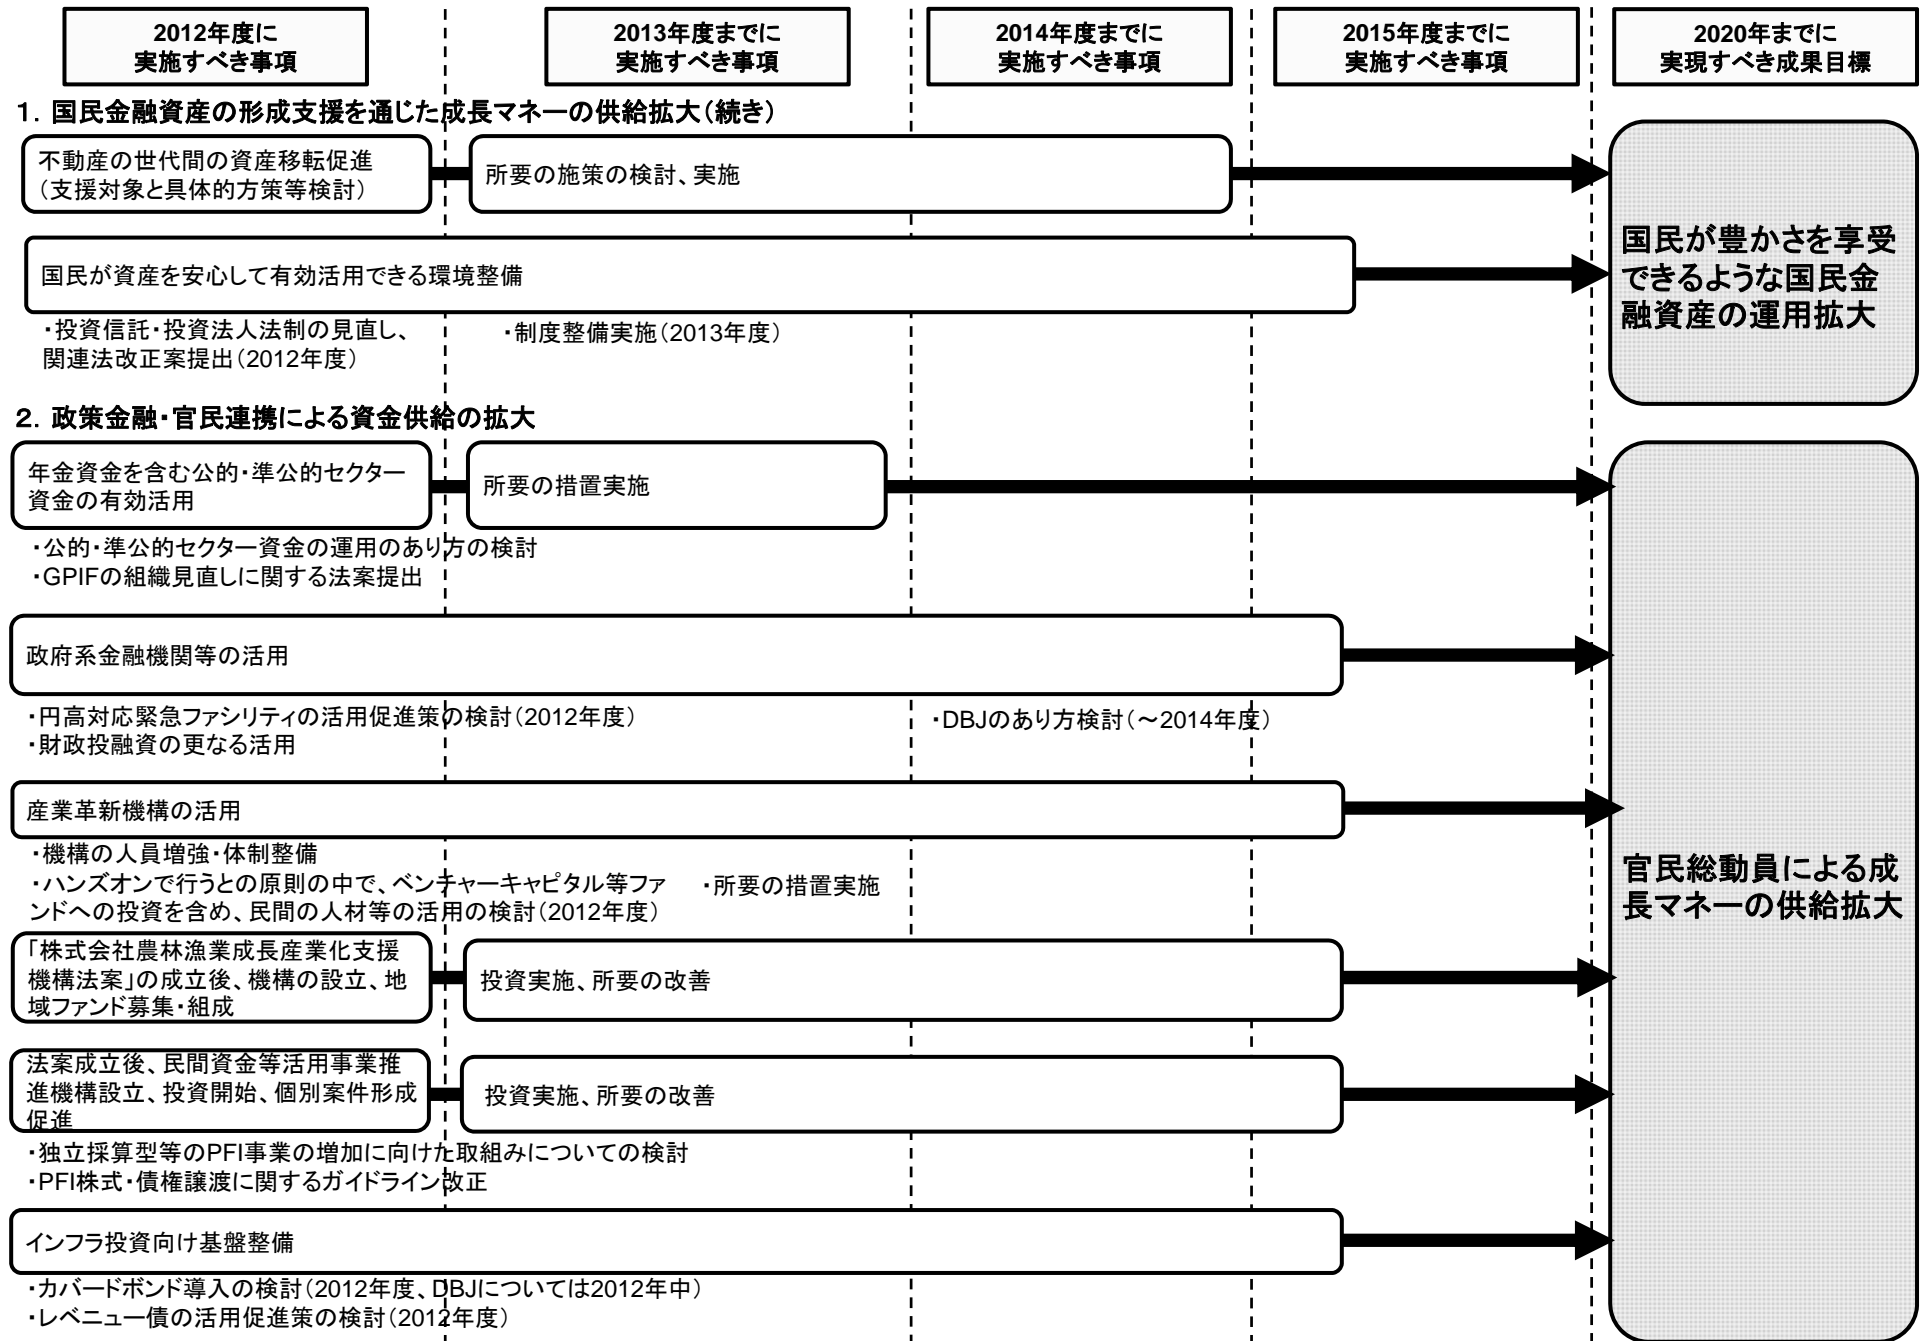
2012年度に実施すべき事項

2013年度までに実施すべき事項

2014年度までに実施すべき事項

2015年度までに実施すべき事項

2020年までに実現すべき成果目標

1. 国民金融資産の形成支援を通じた成長マネーの供給拡大（続き）

不動産の世代間の資産移転促進（支援対象と具体的方策等検討）

所要の施策の検討、実施

国民が資産を安心して有効活用できる環境整備

・投資信託・投資法人法制の見直し、関連法改正案提出（2012年度）

・制度整備実施（2013年度）

国民が豊かさを享受できるような国民金融資産の運用拡大

2. 政策金融・官民連携による資金供給の拡大

年金資金を含む公的・準公的セクター資金の有効活用

所要の措置実施

・公的・準公的セクター資金の運用のあり方の検討
・GPIFの組織見直しに関する法案提出

政府系金融機関等の活用

・円高対応緊急ファシリティの活用促進策の検討（2012年度）
・財政投融資の更なる活用

・DBJのあり方検討（～2014年度）

産業革新機構の活用

・機構の人員増強・体制整備
・ハンズオンで行うとの原則の中で、ベンチャーキャピタル等ファンドへの投資を含め、民間の人材等の活用の検討（2012年度）

・所要の措置実施

「株式会社農林漁業成長産業化支援機構法案」の成立後、機構の設立、地域ファンド募集・組成

投資実施、所要の改善

法案成立後、民間資金等活用事業推進機構設立、投資開始、個別案件形成促進

投資実施、所要の改善

・独立採算型等のPFI事業の増加に向けた取組みについての検討
・PFI株式・債権譲渡に関するガイドライン改正

インフラ投資向け基盤整備

・カバードボンド導入の検討（2012年度、DBJについては2012年中）
・レベニュー債の活用促進策の検討（2012年度）

官民総動員による成長マネーの供給拡大